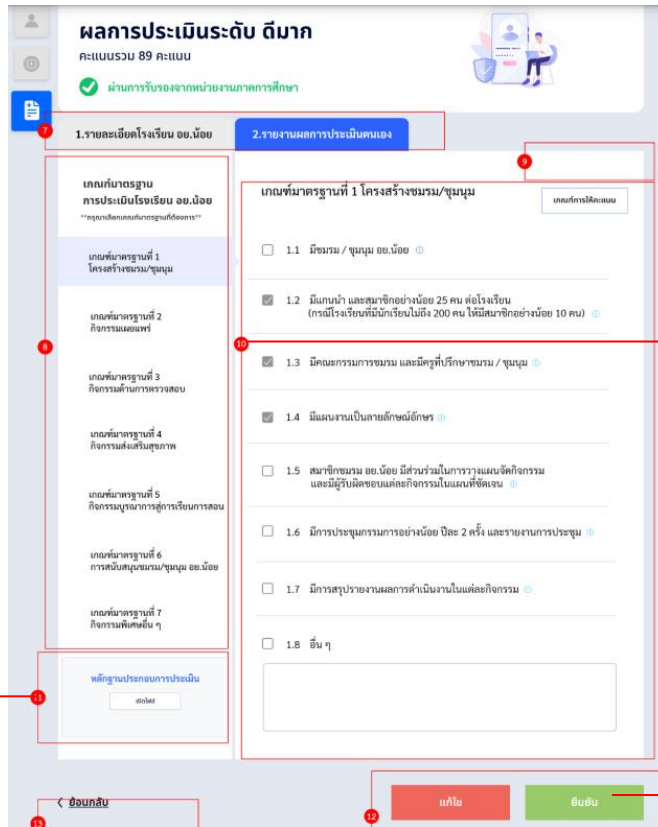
ผลการประเมินระดับ ดีมาก
คะแนนรวม 89 คะแนน
ผ่านการรับรองจากหน่วยงานภาคการศึกษา

7
1.รายละเอียดโรงเรียน อย.น้อย
2.รายงานผลการประเมินตนเอง

9

เกณฑ์มาตรฐานการประเมินโรงเรียน อย.น้อย
**กรุณาเลือกเกณฑ์มาตรฐานที่ต้องการ**

เกณฑ์มาตรฐานที่ 1 โครงสร้างชมรม/ชุมนุม
8
เกณฑ์มาตรฐานที่ 2 กิจกรรมเผยแพร่
เกณฑ์มาตรฐานที่ 3 กิจกรรมด้านการตรวจสอบ
เกณฑ์มาตรฐานที่ 4 กิจกรรมส่งเสริมสุขภาพ
เกณฑ์มาตรฐานที่ 5 กิจกรรมบูรณาการสู่การเรียนการสอน
เกณฑ์มาตรฐานที่ 6 การสนับสนุนชมรม/ชุมนุม อย.น้อย
เกณฑ์มาตรฐานที่ 7 กิจกรรมพิเศษอื่น ๆ

เกณฑ์มาตรฐานที่ 1 โครงสร้างชมรม/ชุมนุม
เกณฑ์การให้คะแนน

1.1 มีชมรม / ชุมนุม อย.น้อย
1.2 มีแกนนำ และสมาชิกอย่างน้อย 25 คน ต่อโรงเรียน (กรณีโรงเรียนที่มีนักเรียนไม่ถึง 200 คน ให้มีสมาชิกอย่างน้อย 10 คน)
10
1.3 มีคณะกรรมการชมรม และมีครูที่ปรึกษาชมรม / ชุมนุม
1.4 มีแผนงานเป็นลายลักษณ์อักษร
1.5 สมาชิกชมรม อย.น้อย มีส่วนร่วมในการวางแผนจัดกิจกรรม และมีผู้รับผิดชอบแต่ละกิจกรรมในแผนที่ชัดเจน
1.6 มีการประชุมกรรมการอย่างน้อย ปีละ 2 ครั้ง และรายงานการประชุม
1.7 มีการสรุปรายงานผลการดำเนินงานในแต่ละกิจกรรม
1.8 อื่น ๆ

หลักฐานประกอบการประเมิน
เปิดไฟล์
11

ย้อนกลับ
13
12
แก้ไข
ยืนยัน